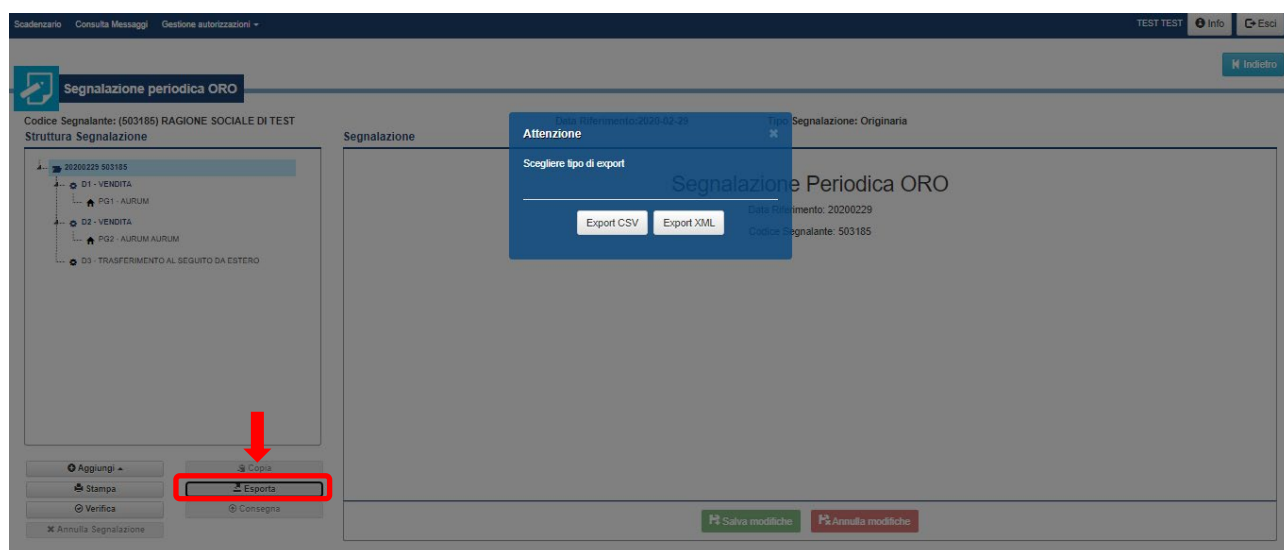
Scadenzario Consulta Messaggi Gestione autorizzazioni ▾

TEST TEST Info Esci

Indietro

Segnalazione periodica ORO

Codice Segnalante: (503185) RAGIONE SOCIALE DI TEST

Data Riferimento: 2020-02-29

Tipo Segnalazione: Originaria

Struttura Segnalazione

Segnalazione

20200229 503185
D1 - VENDITA
PG1 - AURUM
D2 - VENDITA
PG2 - AURUM AURUM
D3 - TRASFERIMENTO AL SEGUITO DA ESTERO

Attenzione

Scegliere tipo di export

Export CSV Export XML

Segnalazione Periodica ORO

Data Riferimento: 20200229

Codice Segnalante: 503185

Aggiungi ▴
Copia
Stampa
Esporta
Verifica
Consegna
Annulla Segnalazione

Salva modifiche
Annulla modifiche